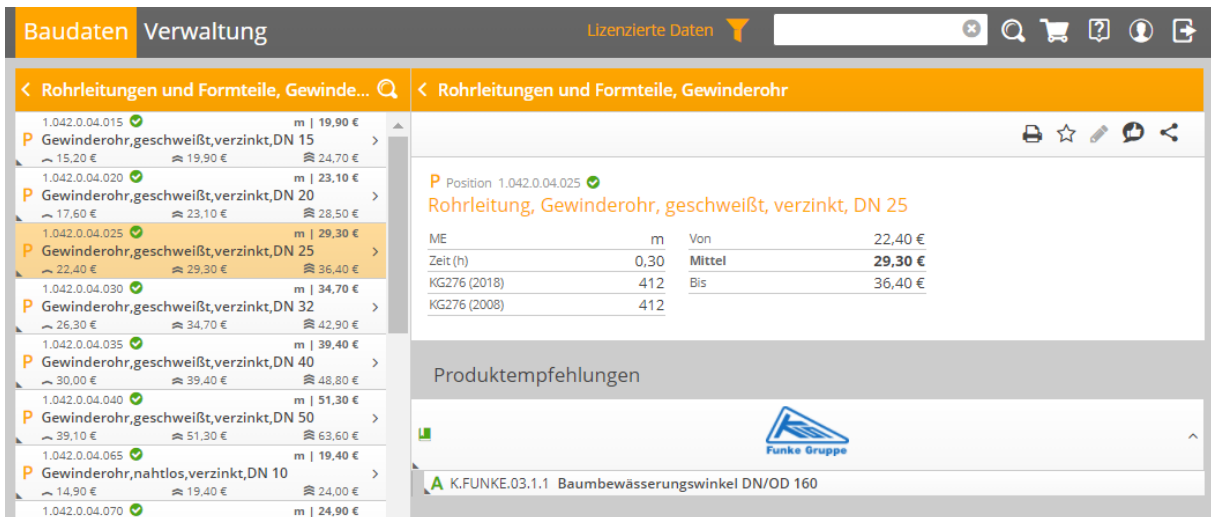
Baudaten Verwaltung

Lizenzierte Daten

< Rohrleitungen und Formteile, Gewinde...

1.042.0.04.015 m | 19,90 €
P Gewinderohr,geschweißt,verzinkt,DN 15 >
15,20 € 19,90 € 24,70 €

1.042.0.04.020 m | 23,10 €
P Gewinderohr,geschweißt,verzinkt,DN 20 >
17,60 € 23,10 € 28,50 €

1.042.0.04.025 m | 29,30 €
P Gewinderohr,geschweißt,verzinkt,DN 25 >
22,40 € 29,30 € 36,40 €

1.042.0.04.030 m | 34,70 €
P Gewinderohr,geschweißt,verzinkt,DN 32 >
26,30 € 34,70 € 42,90 €

1.042.0.04.035 m | 39,40 €
P Gewinderohr,geschweißt,verzinkt,DN 40 >
30,00 € 39,40 € 48,80 €

1.042.0.04.040 m | 51,30 €
P Gewinderohr,geschweißt,verzinkt,DN 50 >
39,10 € 51,30 € 63,60 €

1.042.0.04.065 m | 19,40 €
P Gewinderohr,nahtlos,verzinkt,DN 10 >
14,90 € 19,40 € 24,00 €

1.042.0.04.070 m | 24,90 €

< Rohrleitungen und Formteile, Gewinderohr

P Position 1.042.0.04.025
Rohrleitung, Gewinderohr, geschweißt, verzinkt, DN 25

| ME | m |
|---|---|
| Zeit (h) | 0,30 |
| KG276 (2018) | 412 |
| KG276 (2008) | 412 |

| Von | 22,40 € |
|---|---|
| **Mittel** | **29,30 €** |
| Bis | 36,40 € |

Produktempfehlungen

Funke Gruppe

A K.FUNKE.03.1.1 Baumbewässerungswinkel DN/OD 160